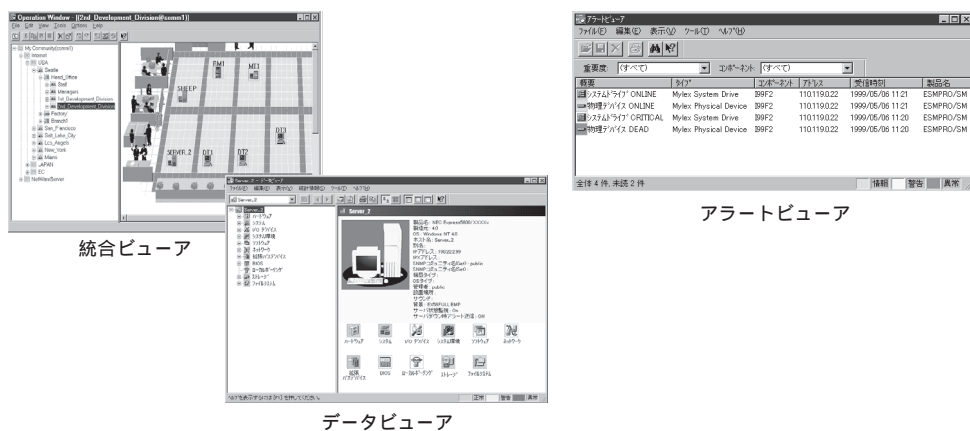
Operation Window - [(2nd_Development_Division@comm1)]
File Edit View Tools Options Help

My Community(comm1)
Internet
USA
Seattle
Head_Office
Staff
Managers
1st_Development_Division
2nd_Development_Division
Factory
Branch
San_Francisco
Salt_Lake_City
Los_Angels
New_York
Miami
JAPAN
EC
NetWareServer

PM1
ME1
SHEEP
DT3
SERVER_2
DT1
DT2

統合ビューア

アラートビューア
ファイル(F) 編集(E) 表示(V) ツール(T) ヘルプ(H)

重要度: (すべて) コンポーネント (すべて)

| 概要 | タイプ | コンポーネント | アドレス | 受信時刻 | 製品名 |
|---|---|---|---|---|---|
| システムドライブ ONLINE | Mylex System Drive | I99F2 | 110.119.0.22 | 1999/05/06 11:21 | ESMPRO/SM |
| 物理デバイス ONLINE | Mylex Physical Device | I99F2 | 110.119.0.22 | 1999/05/06 11:21 | ESMPRO/SM |
| システムドライブ CRITICAL | Mylex System Drive | I99F2 | 110.119.0.22 | 1999/05/06 11:20 | ESMPRO/SM |
| 物理デバイス DEAD | Mylex Physical Device | I99F2 | 110.119.0.22 | 1999/05/06 11:20 | ESMPRO/SM |

全体 4 件, 未読 2 件 情報 警告 異常

アラートビューア

Server_2 - データビューア
ファイル(F) 編集(E) 表示(V) 稼働状況(R) ツール(T) ヘルプ(H)

Server_2
ハードウェア
システム
I/O デバイス
システム環境
ソフトウェア
ネットワーク
拡張バスデバイス
BIOS
ローカルポーリング
ストレージ
ファイルシステム

Server_2
製品名: NEC Express5800/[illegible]
製造者: 4.0
OS: Windows NT 4.0
ホスト名: Server_2
IPアドレス: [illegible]
SNMPコミュニティ名(Get): public
SNMPコミュニティ名(Set): public
管理者: public

ハードウェア システム I/O デバイス システム環境 ソフトウェア ネットワーク
拡張バスデバイス BIOS ローカルポーリング ストレージ ファイルシステム

ヘルプを表示するには [F1] を押してください。 正常 警告 異常

データビューア